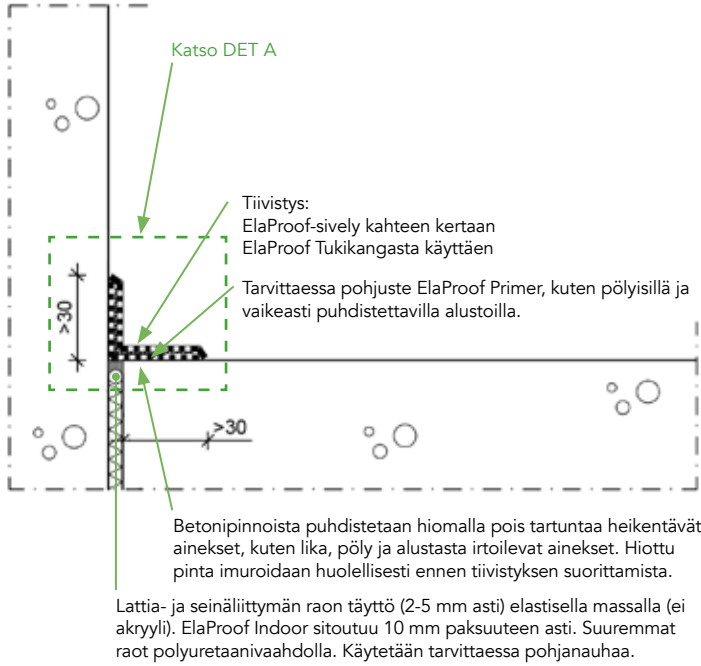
Katso DET A

Tiivistys:
ElaProof-sively kahteen kertaan
ElaProof Tukikangasta käyttäen

Tarvittaessa pohjuste ElaProof Primer, kuten pölyisillä ja vaikeasti puhdistettavilla alustoilla.

>30

>30

Betonipinnoista puhdistetaan hiomalla pois tartuntaa heikentävät ainekset, kuten lika, pöly ja alustasta irtoilevat ainekset. Hiottu pinta imuroidaan huolellisesti ennen tiivistyksen suorittamista.

Lattia- ja seinäliittymän raon täyttö (2-5 mm asti) elastisella massalla (ei akryyli). ElaProof Indoor sitoutuu 10 mm paksuuteen asti. Suuremmat raot polyuretaanivaahdolla. Käytetään tarvittaessa pohjanauhaa.